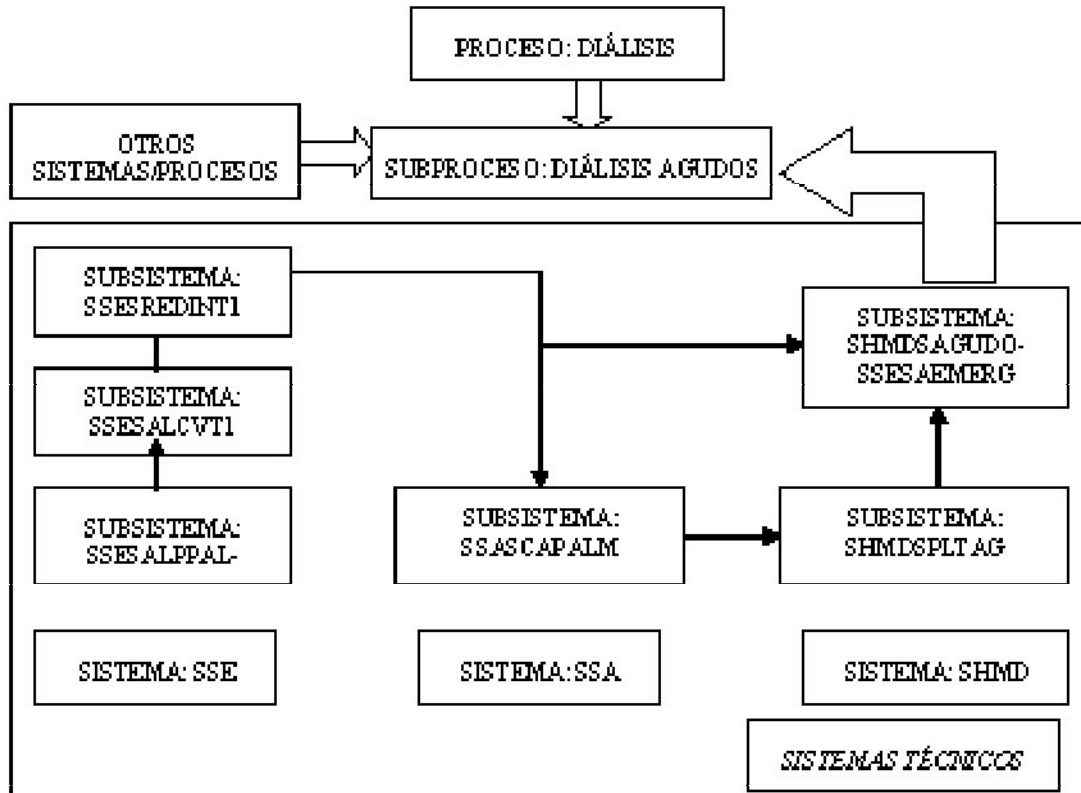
PROCESO: DIÁLISIS

OTROS SISTEMAS/PROCESOS

SUBPROCESO: DIÁLISIS AGUDOS

SUBSISTEMA: SSESREDINT1

SUBSISTEMA: SSESALCVT1

SUBSISTEMA: SSESALPPAL-

SUBSISTEMA: SHMDSAGUDO-SSESAEMERG

SUBSISTEMA: SSASCAPALM

SUBSISTEMA: SHMDSPLTAG

SISTEMA: SSE

SISTEMA:SSA

SISTEMA: SHMD

SISTEMAS TÉCNICOS